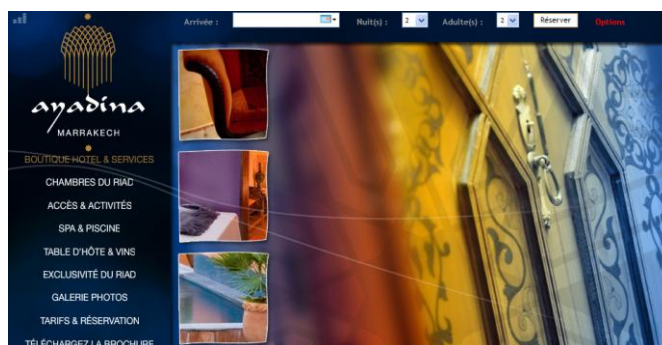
Arrivée : Nuit(s) : 2 Adulte(s) : 2 Réserver Options

ayadina
MARRAKECH

BOUTIQUE HOTEL & SERVICES
CHAMBRES DU RIAD
ACCÈS & ACTIVITÉS
SPA & PISCINE
TABLE D'HÔTE & VINS
EXCLUSIVITÉ DU RIAD
GALERIE PHOTOS
TARIFS & RÉSERVATION
TÉLÉCHARGEZ LA BROCHURE